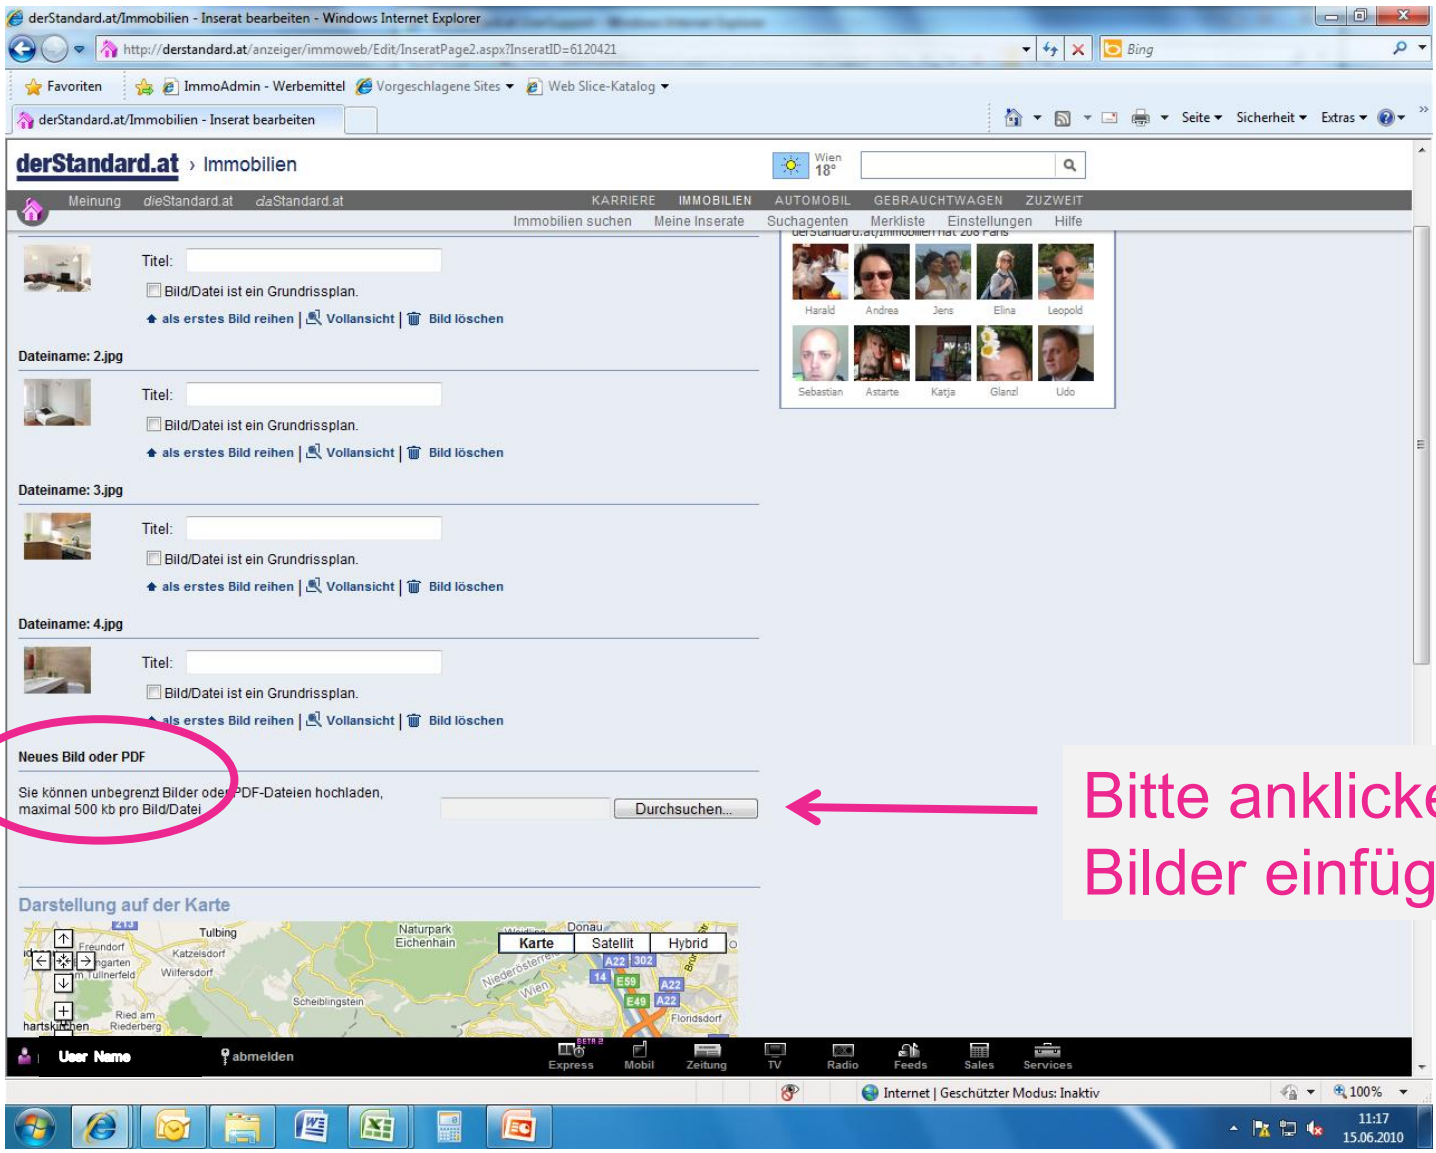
derStandard.at/Immobilien - Inserat bearbeiten - Windows Internet Explorer

http://derstandard.at/anzeiger/immoweb/Edit/InseratPage2.aspx?InseratID=6120421

Bing

Favoriten | ImmoAdmin - Werbemittel | Vorgeschlagene Sites | Web Slice-Katalog

derStandard.at/Immobilien - Inserat bearbeiten

Seite | Sicherheit | Extras

derStandard.at › Immobilien

Wien 18°

Meinung | dieStandard.at | daStandard.at

KARRIERE | IMMOBILIEN | AUTOMOBIL | GEBRAUCHTWAGEN | ZUZWEIT

Immobilien suchen | Meine Inserate | Suchagenten | Merkliste | Einstellungen | Hilfe

derStandard.at/Immobilien hat 208 Fans

Harald | Andrea | Jens | Elina | Leopold

Sebastian | Astarte | Katja | Glanzl | Udo

Titel:

Bild/Datei ist ein Grundrissplan.

als erstes Bild reihen | Vollansicht | Bild löschen

Dateiname: 2.jpg

Titel:

Bild/Datei ist ein Grundrissplan.

als erstes Bild reihen | Vollansicht | Bild löschen

Dateiname: 3.jpg

Titel:

Bild/Datei ist ein Grundrissplan.

als erstes Bild reihen | Vollansicht | Bild löschen

Dateiname: 4.jpg

Titel:

Bild/Datei ist ein Grundrissplan.

als erstes Bild reihen | Vollansicht | Bild löschen

Neues Bild oder PDF

Sie können unbegrenzt Bilder oder PDF-Dateien hochladen, maximal 500 kb pro Bild/Datei

Durchsuchen...

Bitte anklicke
Bilder einfüg

Darstellung auf der Karte

Karte | Satellit | Hybrid

Tulbing | Naturpark Eichenhain | Donau | Freundorf | Katzelsdorf | Wilfersdorf | Tullnerfeld | Niederösterreich | Wien | Scheiblingstein | Ried am Riederberg | Floridsdorf | A22 | 302 | 14 | E59 | E49

User Name | abmelden | Express | Mobil | Zeitung | TV | Radio | Feeds | Sales | Services

Internet | Geschützter Modus: Inaktiv | 100%

11:17
15.06.2010